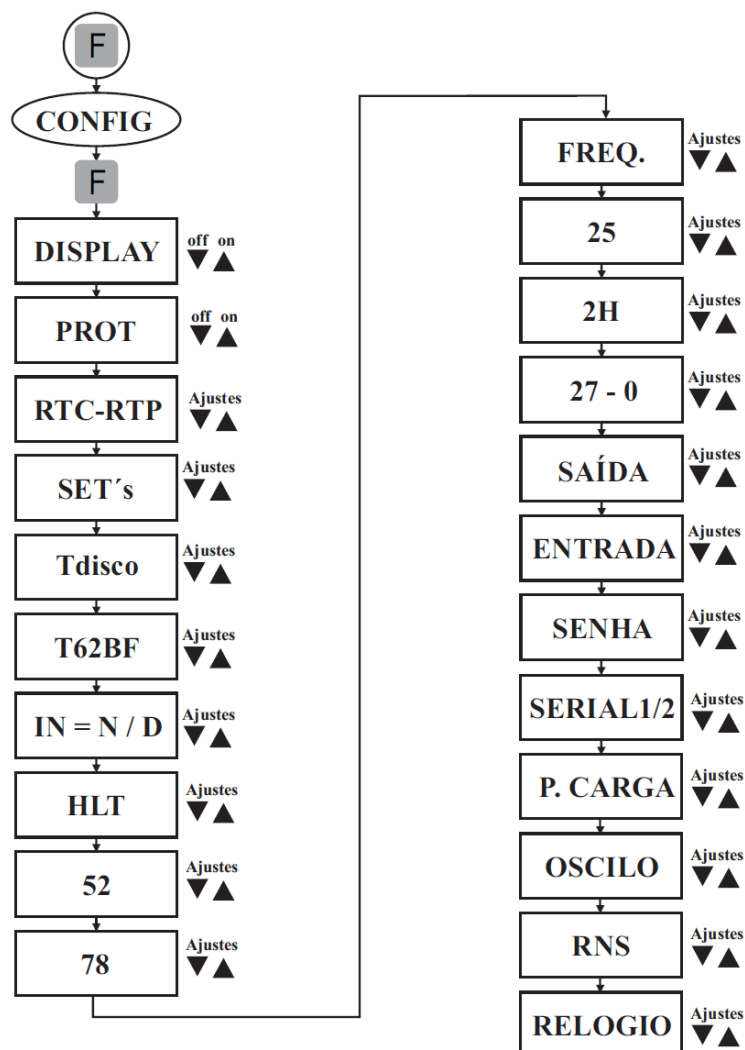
F

CONFIG

F

DISPLAY off on

PROT off on

RTC-RTP Ajustes

SET´s Ajustes

Tdisco Ajustes

T62BF Ajustes

IN = N / D Ajustes

HLT Ajustes

52 Ajustes

78 Ajustes

FREQ. Ajustes

25 Ajustes

2H Ajustes

27 - 0 Ajustes

SAÍDA Ajustes

ENTRADA Ajustes

SENHA Ajustes

SERIAL1/2 Ajustes

P. CARGA Ajustes

OSCILO Ajustes

RNS Ajustes

RELOGIO Ajustes